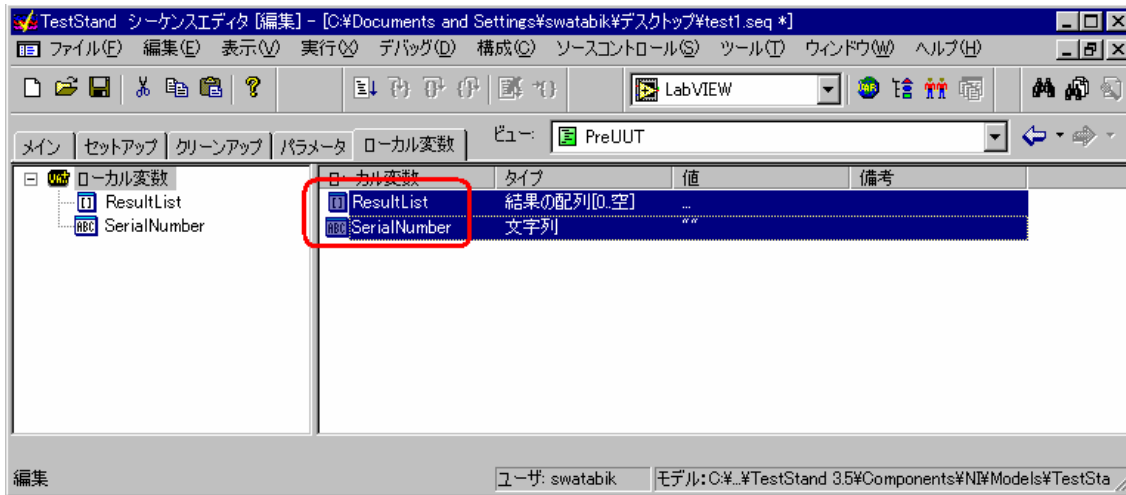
TestStand シーケンスエディタ [編集] - [C:¥Documents and Settings¥swatabik¥デスクトップ¥test1.seq *]

ファイル(F) 編集(E) 表示(V) 実行(X) デバッグ(D) 構成(C) ソースコントロール(S) ツール(T) ウィンドウ(W) ヘルプ(H)

LabVIEW

メイン | セットアップ | クリーンアップ | パラメータ | ローカル変数

ビュー: PreUUT

ローカル変数
ResultList
SerialNumber

| ローカル変数 | タイプ | 値 | 備考 |
|---|---|---|---|
| ResultList | 結果の配列[0..空] | ... | |
| SerialNumber | 文字列 | "" | |

編集 | ユーザ: swatabik | モデル: C:¥...¥TestStand 3.5¥Components¥NI¥Models¥TestSta